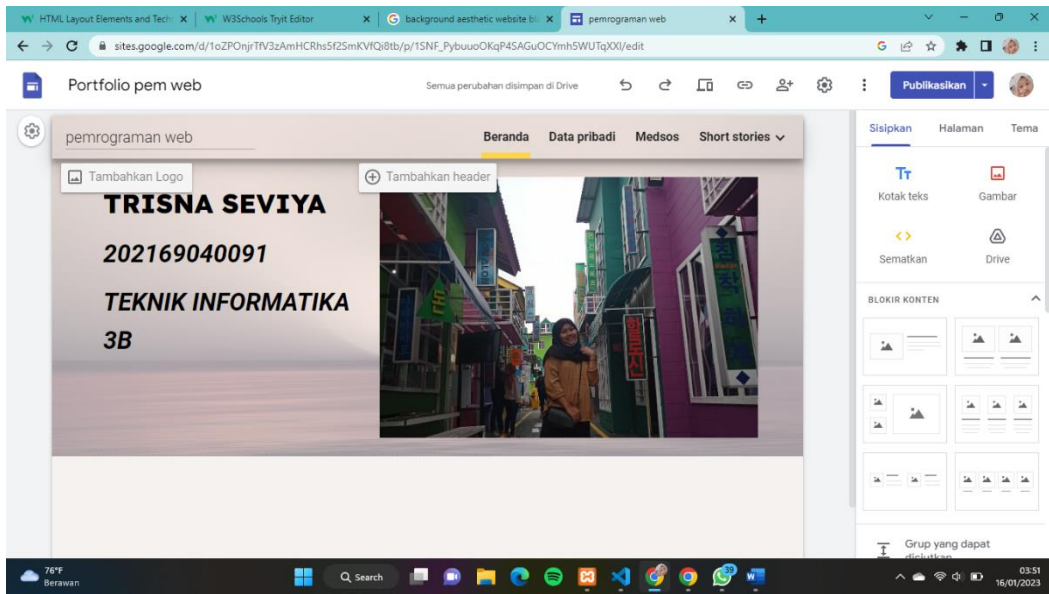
HTML Layout Elements and Tech | W3Schools Tryit Editor | background aesthetic website bl | pemrograman web

sites.google.com/d/1oZPOnjrTfV3zAmHCRhs5f2SmKVfQi8tb/p/1SNF_PybuuoOKqP4SAGuOCYmh5WUTqXXI/edit

Portfolio pem web

Semua perubahan disimpan di Drive

Publikasikan

pemrograman web

Beranda Data pribadi Medsos Short stories

Tambahkan Logo

Tambahkan header

TRISNA SEVIYA

202169040091

TEKNIK INFORMATIKA 3B

Sisipkan Halaman Tema

Kotak teks

Gambar

Sematkan

Drive

BLOKIR KONTEN

Grup yang dapat diciutkan

76°F
Berawan

Search

03:51
16/01/2023